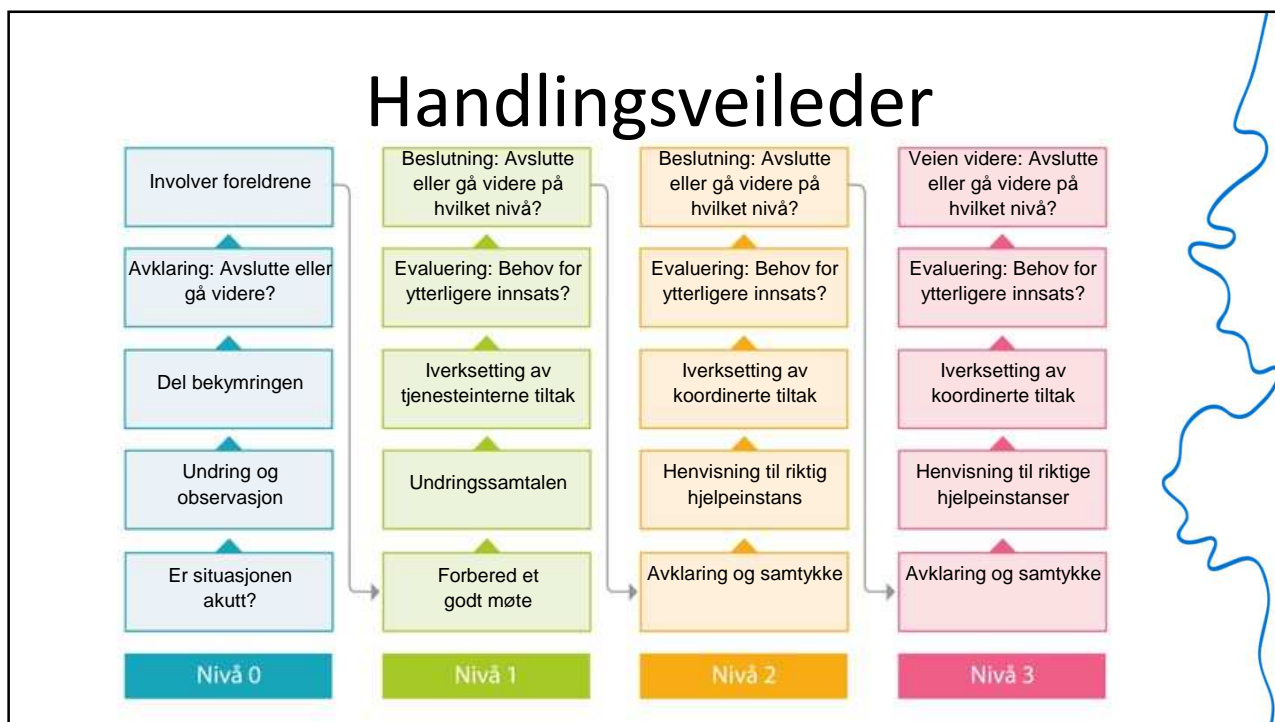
Handlingsveileder

Involver foreldrene

Avklaring: Avslutte eller gå videre?

Del bekymringen

Undring og observasjon

Er situasjonen akutt?

Nivå 0

Beslutning: Avslutte eller gå videre på hvilket nivå?

Evaluering: Behov for ytterligere innsats?

Iverksetting av tjenesteinterne tiltak

Undringssamtalen

Forbered et godt møte

Nivå 1

Beslutning: Avslutte eller gå videre på hvilket nivå?

Evaluering: Behov for ytterligere innsats?

Iverksetting av koordinerte tiltak

Henvisning til riktig hjelpeinstans

Avklaring og samtykke

Nivå 2

Veien videre: Avslutte eller gå videre på hvilket nivå?

Evaluering: Behov for ytterligere innsats?

Iverksetting av koordinerte tiltak

Henvisning til riktige hjelpeinstanser

Avklaring og samtykke

Nivå 3